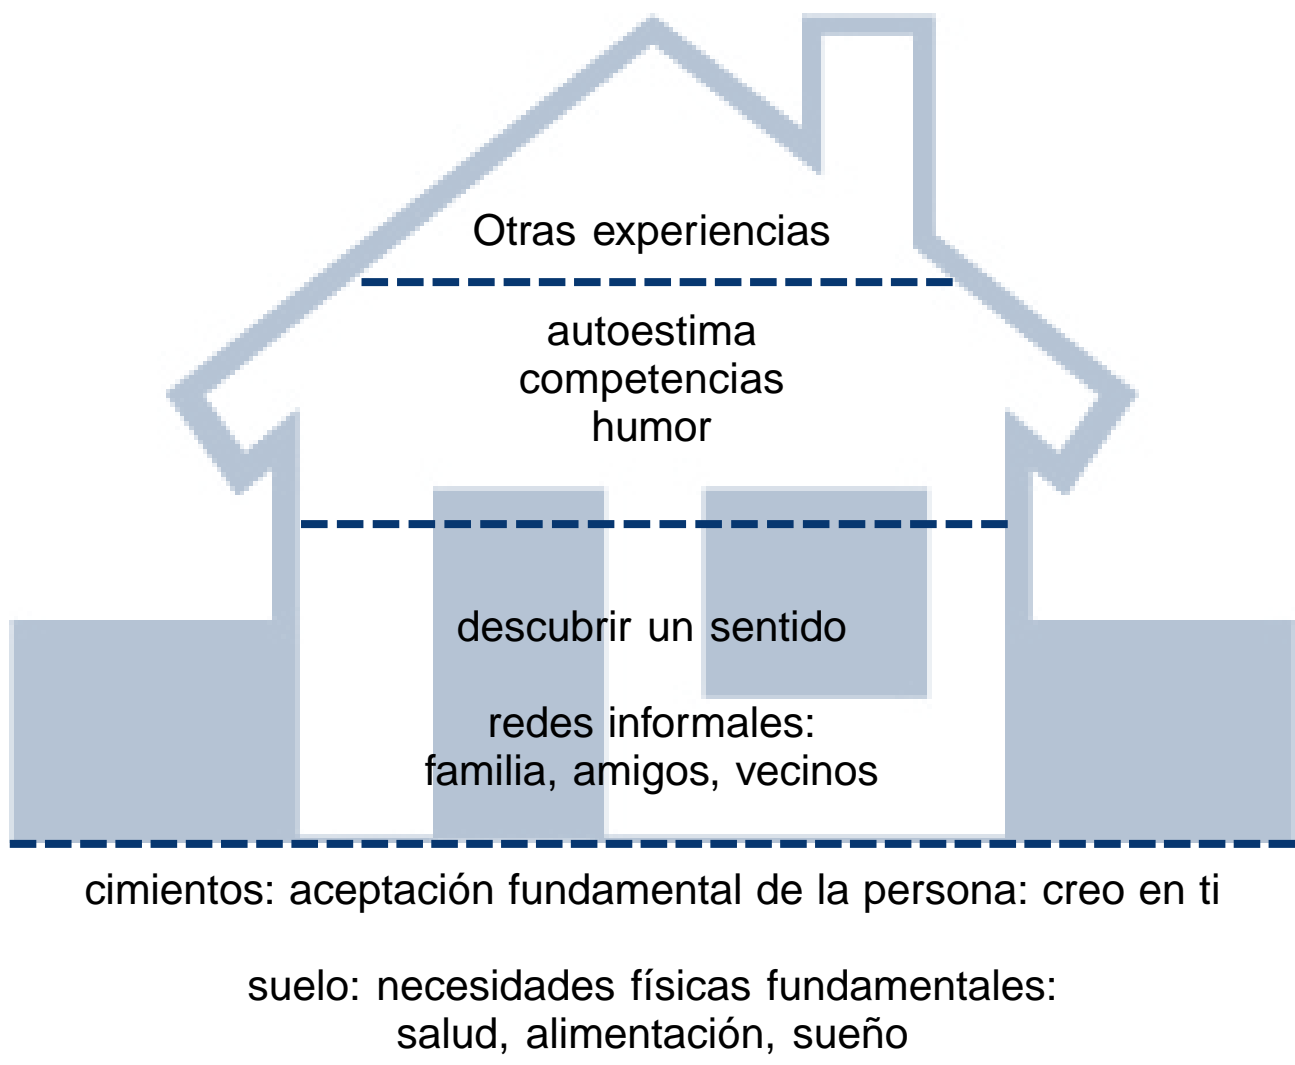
Otras experiencias

autoestima
competencias
humor

descubrir un sentido

redes informales:
familia, amigos, vecinos

cimientos: aceptación fundamental de la persona: creo en ti

suelo: necesidades físicas fundamentales:
salud, alimentación, sueño